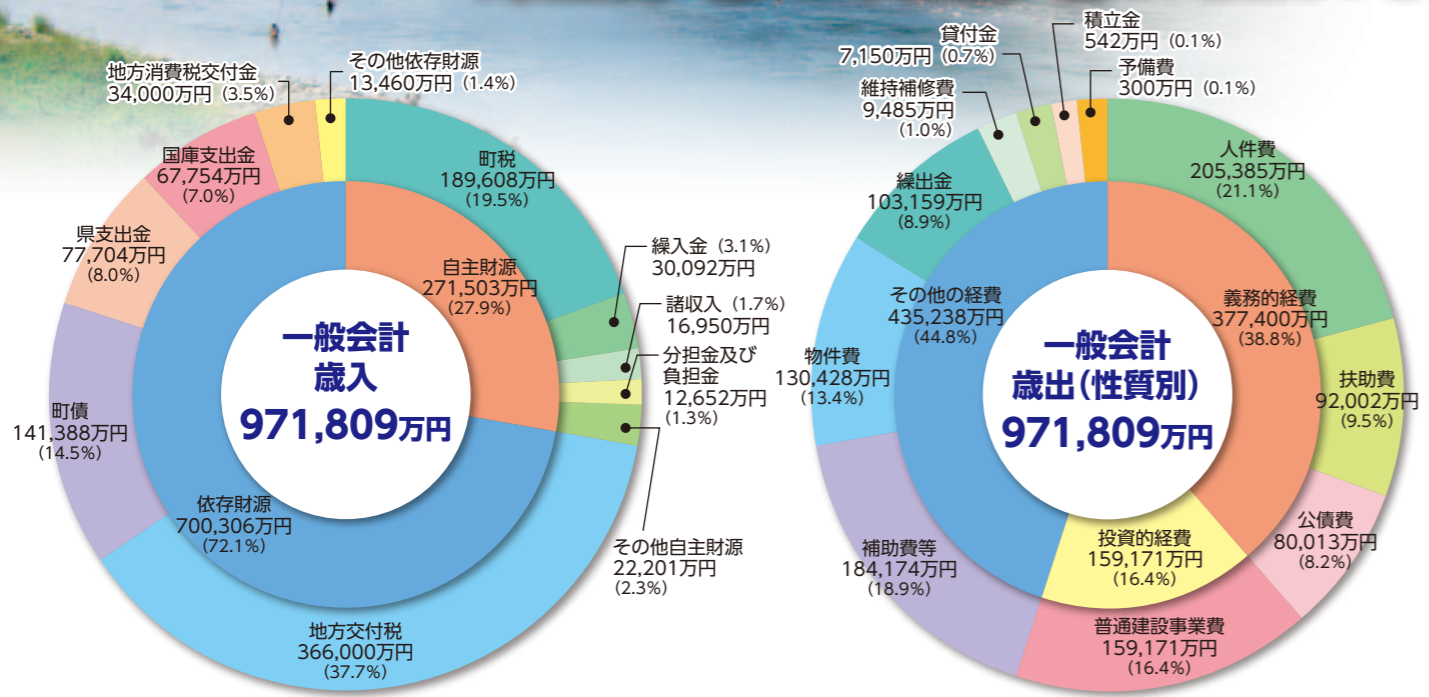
地方消費税交付金
34,000万円（3.5%）

その他依存財源
13,460万円（1.4%）

国庫支出金
67,754万円
（7.0%）

町税
189,608万円
（19.5%）

県支出金
77,704万円
（8.0%）

繰入金（3.1%）
30,092万円

自主財源
271,503万円
（27.9%）

諸収入（1.7%）
16,950万円

分担金及び
負担金
12,652万円
（1.3%）

一般会計
歳入
971,809万円

町債
141,388万円
（14.5%）

依存財源
700,306万円
（72.1%）

その他自主財源
22,201万円
（2.3%）

地方交付税
366,000万円
（37.7%）

貸付金
7,150万円（0.7%）

積立金
542万円（0.1%）

予備費
300万円（0.1%）

維持補修費
9,485万円
（1.0%）

繰出金
103,159万円
（8.9%）

人件費
205,385万円
（21.1%）

その他の経費
435,238万円
（44.8%）

義務的経費
377,400万円
（38.8%）

物件費
130,428万円
（13.4%）

一般会計
歳出（性質別）
971,809万円

扶助費
92,002万円
（9.5%）

公債費
80,013万円
（8.2%）

投資的経費
159,171万円
（16.4%）

補助費等
184,174万円
（18.9%）

普通建設事業費
159,171万円
（16.4%）